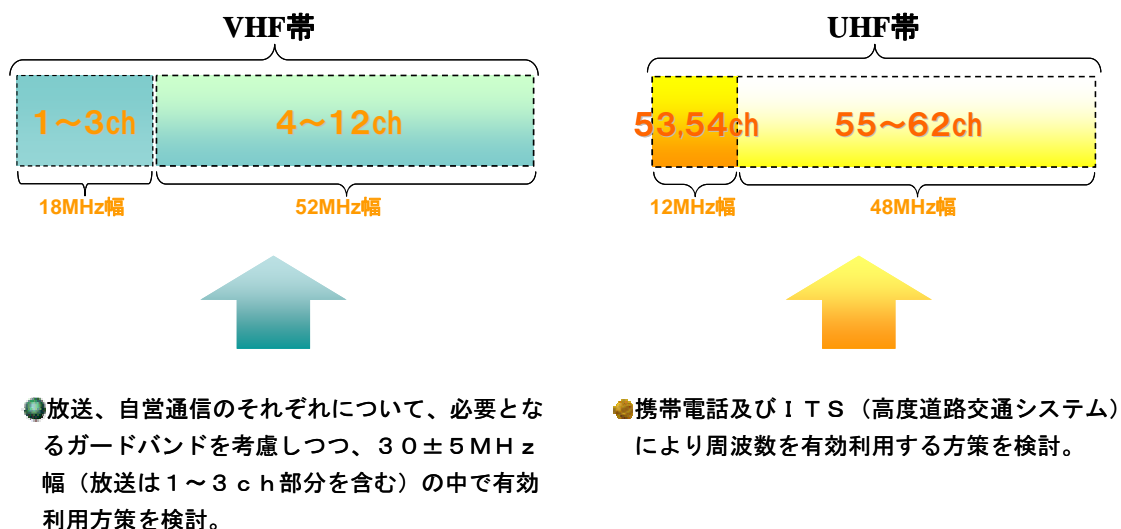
VHF帯

1～3ch

4～12ch

18MHz幅

52MHz幅

UHF帯

53,54ch

55～62ch

12MHz幅

48MHz幅

放送、自営通信のそれぞれについて、必要となるガードバンドを考慮しつつ、３０±５ＭＨｚ幅（放送は１～３ｃｈ部分を含む）の中で有効利用方策を検討。

携帯電話及びＩＴＳ（高度道路交通システム）により周波数を有効利用する方策を検討。